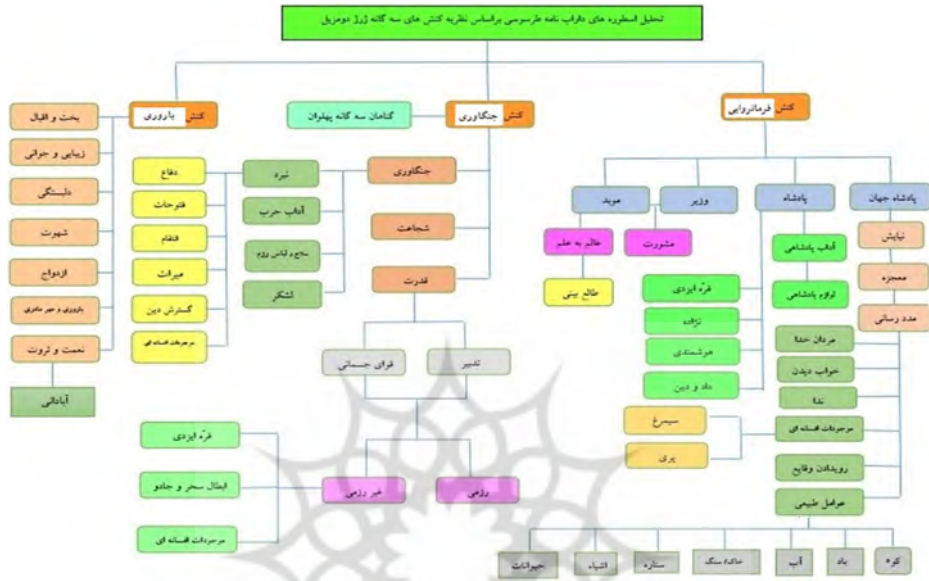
تحلیل اسطوره های داراب نامه طرسوسی براساس نظریه کنش های سه گانه ژرژ دومزیل

کنش فرمانروایی
کنش جنگاوری
گناهان سه گانه پهلوان
کنش باروری

پادشاه جهان
پادشاه
وزیر
موبد

نیایش
معجزه
مدد رسانی

آداب پادشاهی
لوازم پادشاهی
فرّه ایزدی
نژاده
هوشمندی
داد و دین

مشورت
عالم به علم
طالع بینی

مردان خدا
خواب دیدن
ندا
موجودات افسانه ای
رویدادن وقایع
عوامل طبیعی

سیمرغ
پری

کوه
باد
آب
خاکه سنگ
ستاره
اشیاء
حیوانات

جنگاوری
شجاعت
قدرت

نبرد
آداب حرب
سلاح و لباس رزم
لشکر

تدبیر
قوای جسمانی

رزمی
غیر رزمی

فرّه ایزدی
ابطال سحر و جادو
موجودات افسانه ای

دفاع
فتوحات
انتقام
میراث
گسترش دین
موجودات افسانه ای

بخت و اقبال
زیبایی و جوانی
دلبستگی
شهرت
ازدواج
باروری و حمر مادری
نعمت و ثروت
آبادانی